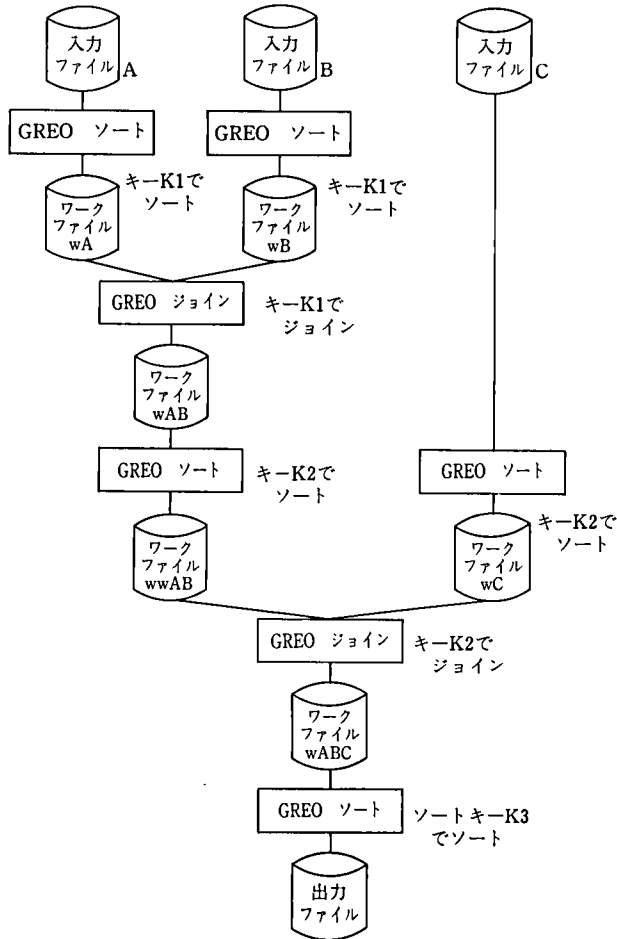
入力
ファイル A

入力
ファイル B

入力
ファイル C

GREO ソート

GREO ソート

キーK1で
ソート

ワーク
ファイル
wA

キーK1で
ソート

ワーク
ファイル
wB

GREO ジョイン

キーK1で
ジョイン

ワーク
ファイル
wAB

GREO ソート

キーK2で
ソート

GREO ソート

キーK2で
ソート

ワーク
ファイル
wwAB

ワーク
ファイル
wC

GREO ジョイン

キーK2で
ジョイン

ワーク
ファイル
wABC

GREO ソート

ソートキーK3
でソート

出力
ファイル